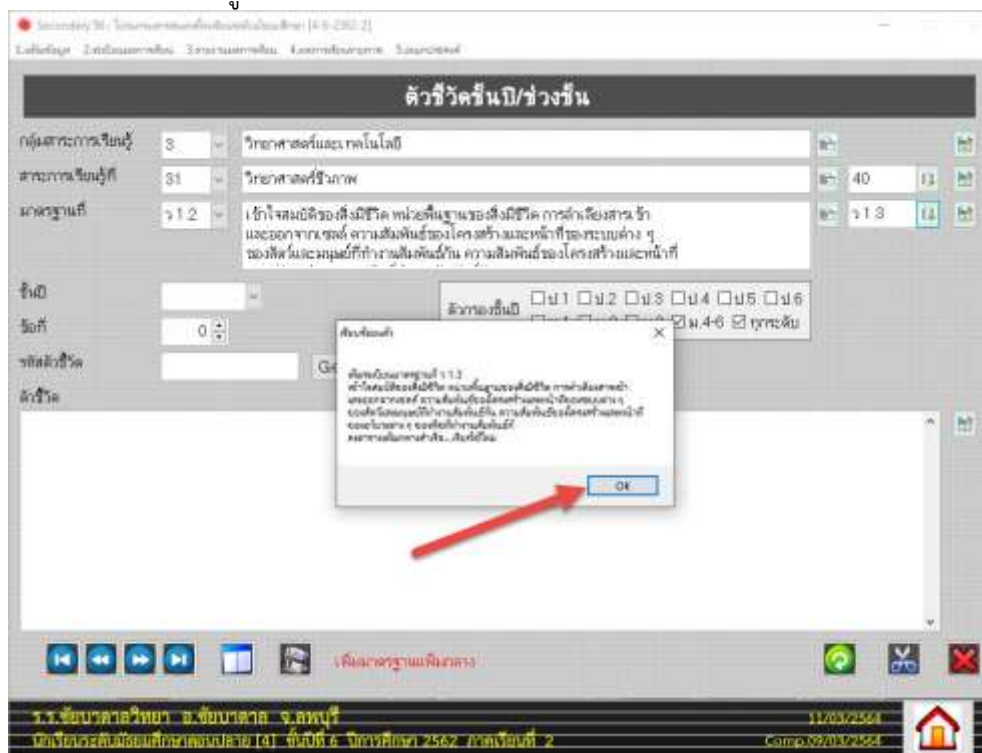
ตัวชี้วัดชั้นปี/ช่วงชั้น

กลุ่มสาระการเรียนรู้ 3 วิทยาศาสตร์และเทคโนโลยี

สาระการเรียนรู้ที่ 31 วิทยาศาสตร์ชีวภาพ 40

มาตรฐานที่ ว1.2 เข้าใจสมบัติของสิ่งมีชีวิต หน่วยพื้นฐานของสิ่งมีชีวิต การลำเลียงสารเข้าและออกจากเซลล์ ความสัมพันธ์ของโครงสร้างและหน้าที่ของระบบต่าง ๆ ของสัตว์และมนุษย์ที่ทำงานสัมพันธ์กัน ความสัมพันธ์ของโครงสร้างและหน้าที่ ว1.3

ชั้นปี

ข้อที่ 0

รหัสตัวชี้วัด

ตัวชี้วัด

ตัวกรองชั้นปี ☐ป.1 ☐ป.2 ☐ป.3 ☐ป.4 ☐ป.5 ☐ป.6 ☑ม.4-6 ☑ทุกระดับ

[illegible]

OK

เพิ่มมาตรฐานเพิ่มเติม

ร.ร.ชัยบาดาลวิทยา อ.ชัยบาดาล จ.ลพบุรี 11/03/2564

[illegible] ชั้นปีที่ 6 ปีการศึกษา 2562 ภาคเรียนที่ 2